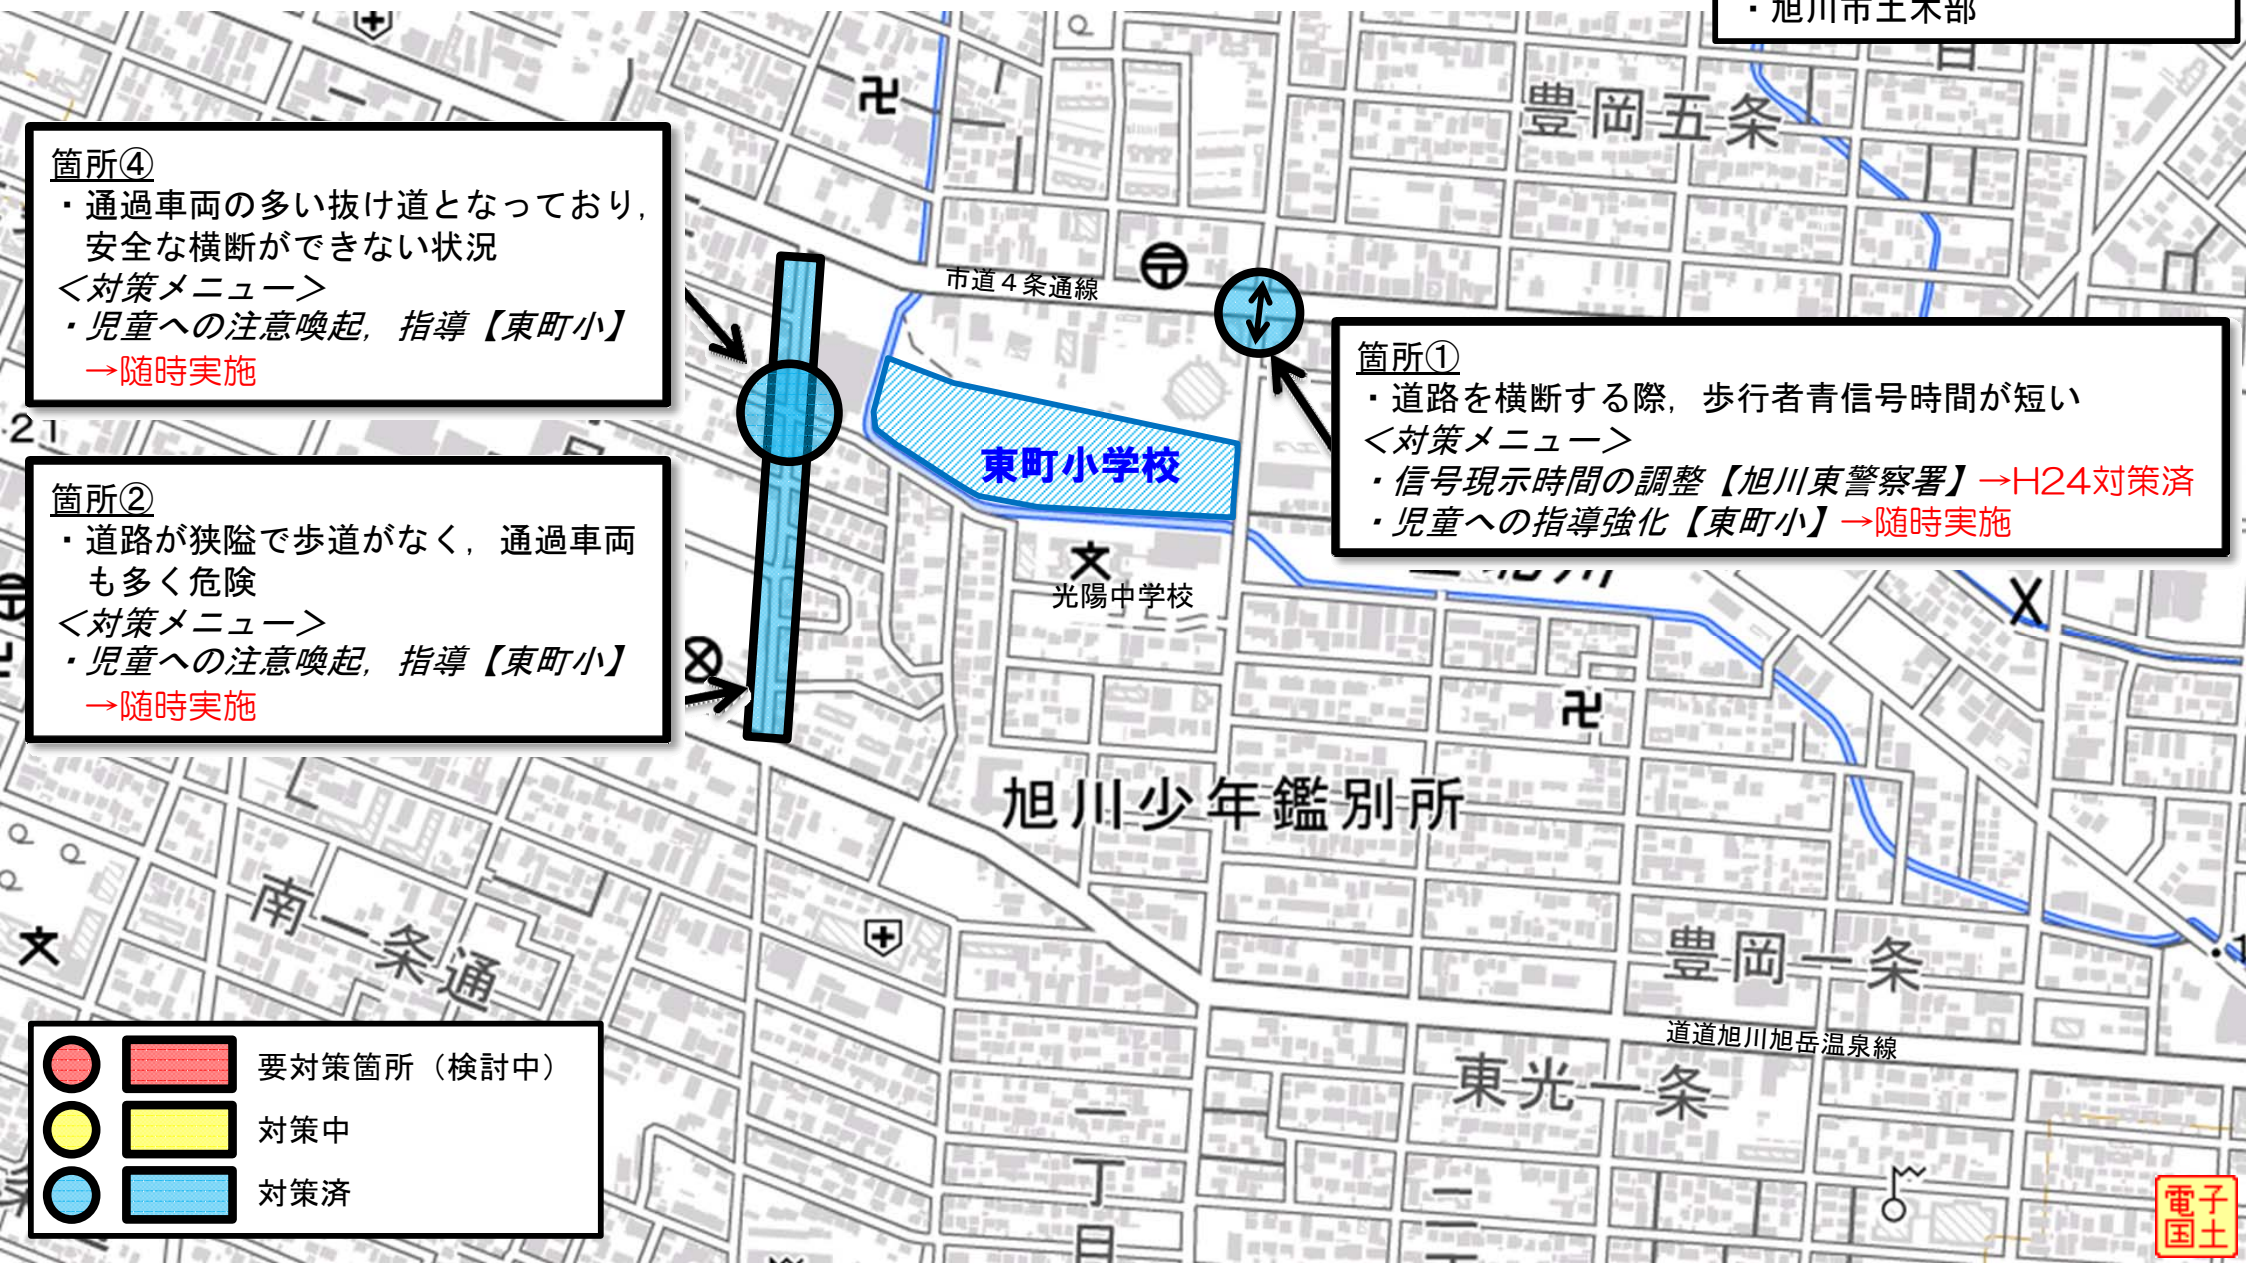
・旭川市土木部

豊岡五条

箇所④
・通過車両の多い抜け道となっており，安全な横断ができない状況
＜対策メニュー＞
・児童への注意喚起，指導【東町小】
→随時実施

市道４条通線

箇所①
・道路を横断する際，歩行者青信号時間が短い
＜対策メニュー＞
・信号現示時間の調整【旭川東警察署】→H24対策済
・児童への指導強化【東町小】→随時実施

21

東町小学校

光陽中学校

箇所②
・道路が狭隘で歩道がなく，通過車両も多く危険
＜対策メニュー＞
・児童への注意喚起，指導【東町小】
→随時実施

旭川少年鑑別所

南一条通

豊岡一条

道道旭川旭岳温泉線

東光一条

要対策箇所（検討中）
対策中
対策済

電子国土